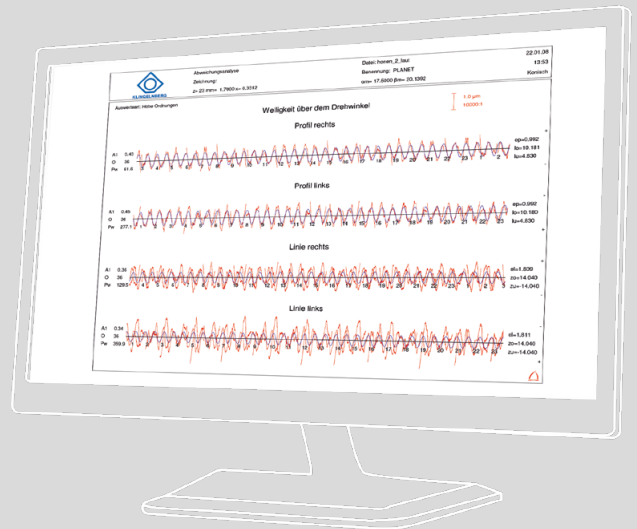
KLINGELNBERG

Abweichungsanalyse

Zeichnung:

z= 23 mn= 1,7900 x= 0,3312

Datei: honen_2_lau

Bemerkung: PLANET

αn= 17,5000 β= 20,1992

22.01.08

13:53

Konisch

Auswertart: Hohe Ordnungen

Welligkeit über dem Drehwinkel

1.0 µm

10000:1

Profil rechts

A1 0.40

O 36

Pw 61.6

ep=0.992

lb=19.181

la=4.830

Profil links

A1 0.45

O 36

Pw 277.1

ep=0.992

lb=10.180

la=4.830

Linie rechts

A1 0.36

O 26

Pw 1293

el=1.839

zo=14.040

zu=-14.040

Linie links

A1 0.34

O 36

Pw 269.9

el=1.811

zo=14.040

zu=-14.040